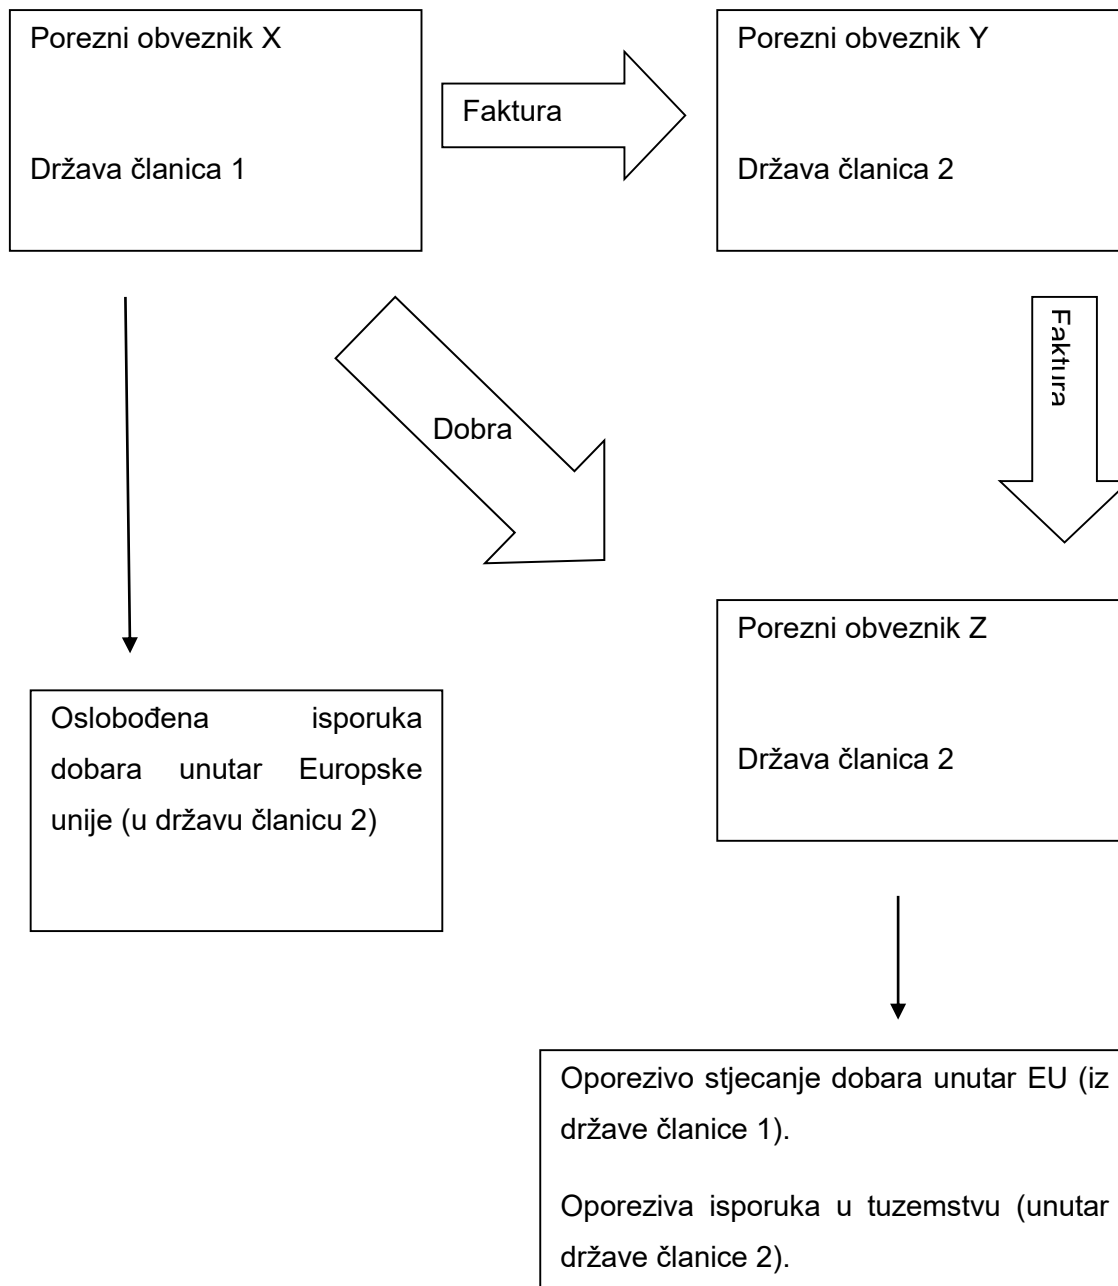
Porezni obveznik X

Država članica 1

Faktura

Porezni obveznik Y

Država članica 2

Dobra

Faktura

Porezni obveznik Z

Država članica 2

Oslobođena isporuka dobara unutar Europske unije (u državu članicu 2)

Oporezivo stjecanje dobara unutar EU (iz države članice 1).

Oporeziva isporuka u tuzemstvu (unutar države članice 2).